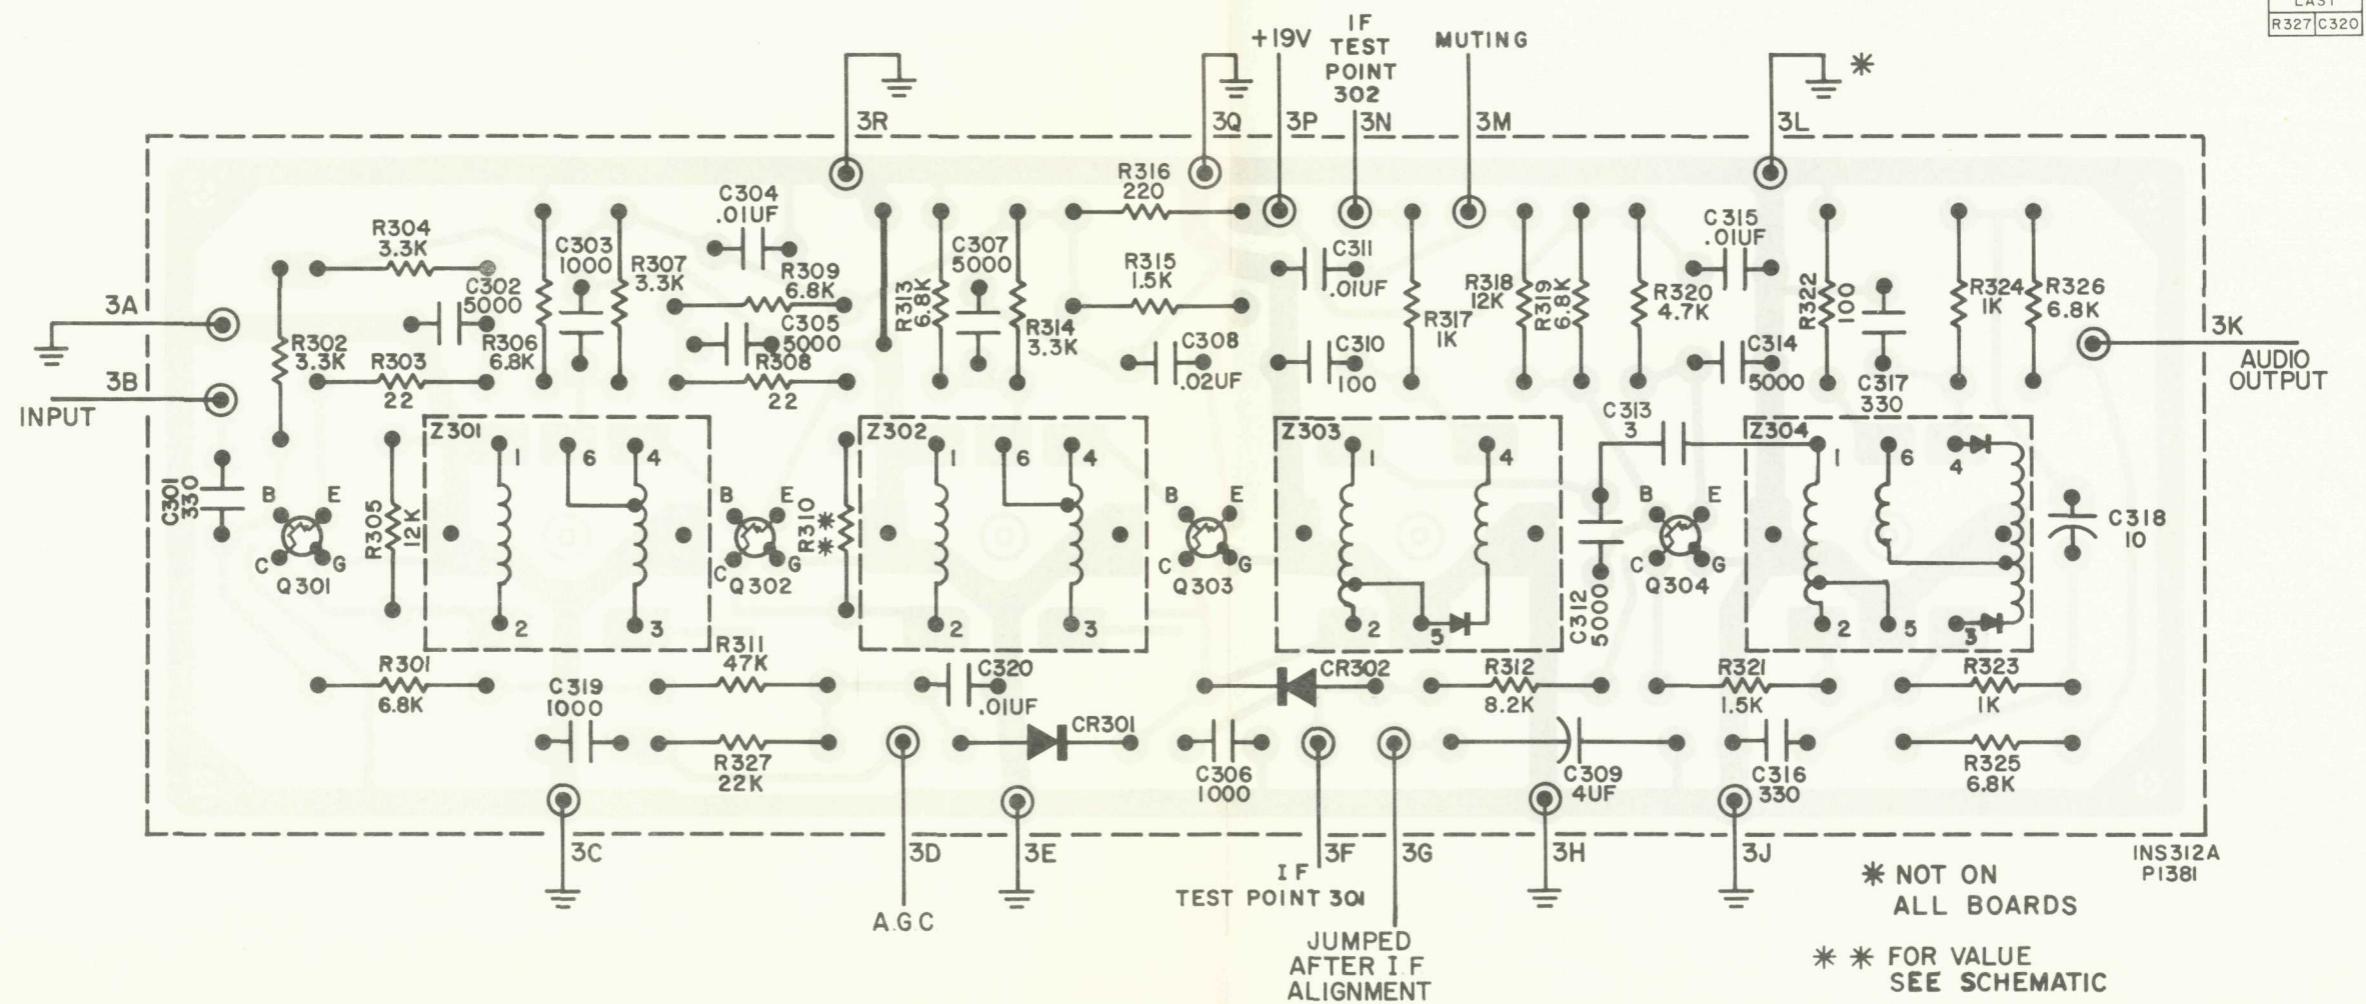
LAST

| R327 | C320 |
|---|---|

+19V
IF TEST POINT 302
MUTING
*
3R 3Q 3P 3N 3M 3L

R316 220
C304 .01UF
R304 3.3K
C303 1000
R307 3.3K
C307 5000
R315 1.5K
C311 .01UF
C315 .01UF
R309 6.8K
C302 5000
R313 6.8K
R314 3.3K
R318 12K
R319 6.8K
R320 4.7K
R322 100
R324 1K
R326 6.8K
3A
C305 5000
R302 3.3K
R306 6.8K
C308 .02UF
C310 100
R317 1K
C314 5000
3K
AUDIO OUTPUT
3B
R303 22
R308 22
C317 330
INPUT
C313 3
Z301 Z302 Z303 Z304
1 6 4 1 6 4 1 4 1 6 4
C301 330
B E B E B E B E
R305 12K
R310 **
C318 10
C312 5000
C G C G C G C G
Q301 Q302 Q303 Q304
2 3 2 3 2 5 2 5 3
R311 47K
R301 6.8K
C320 .01UF
CR302
R312 8.2K
R321 1.5K
R323 1K
C319 1000
CR301
R327 22K
C306 1000
C309 4UF
C316 330
R325 6.8K
3C 3D 3E 3F 3G 3H 3J
IF TEST POINT 301
INS312A P1381
A.G.C
JUMPED AFTER I.F ALIGNMENT
* NOT ON ALL BOARDS
* * FOR VALUE SEE SCHEMATIC